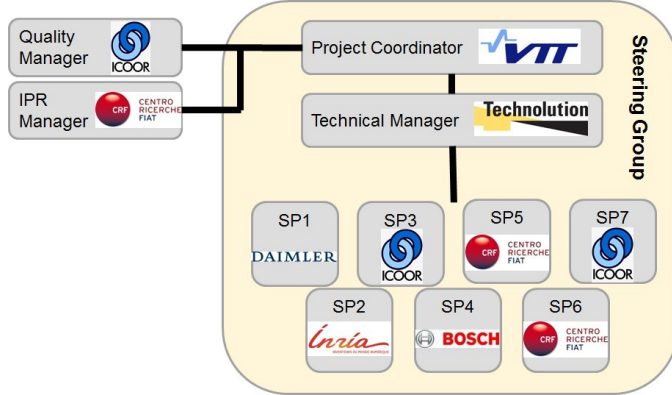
Quality Manager
ICOOR

IPR Manager
CRF CENTRO RICERCHE FIAT

Project Coordinator
VTT

Technical Manager
Technolution

Steering Group

SP1
DAIMLER

SP3
ICOOR

SP5
CRF CENTRO RICERCHE FIAT

SP7
ICOOR

SP2
Inria
INVENTEURS DU MONDE NUMÉRIQUE

SP4
BOSCH

SP6
CRF CENTRO RICERCHE FIAT